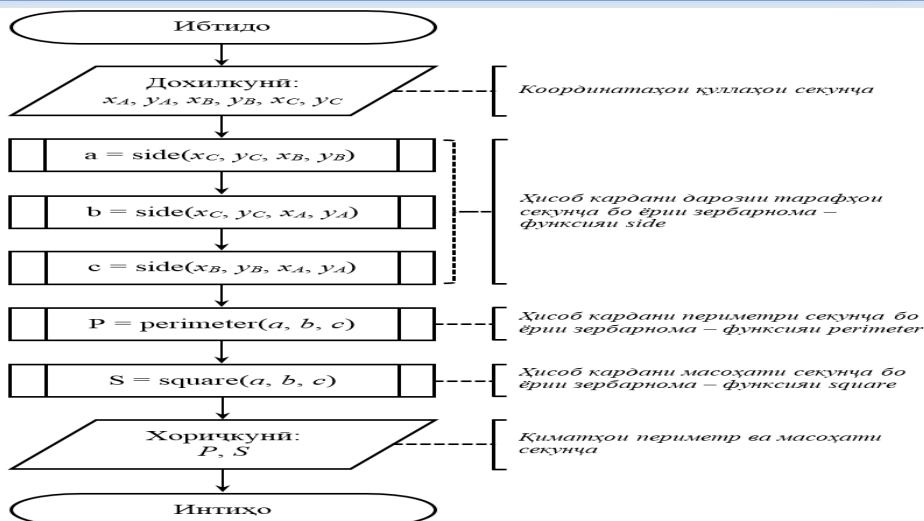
Ибтидо

Дохилкунӣ:
$x_A, y_A, x_B, y_B, x_C, y_C$

Координатаҳои қуллаҳои секунҷа

a = side($x_C, y_C, x_B, y_B$)

b = side($x_C, y_C, x_A, y_A$)

c = side($x_B, y_B, x_A, y_A$)

Ҳисоб кардани дарозии тарафҳои секунҷа бо ёрии зербарнома – функсияи side

P = perimeter($a, b, c$)

Ҳисоб кардани периметри секунҷа бо ёрии зербарнома – функсияи perimeter

S = square($a, b, c$)

Ҳисоб кардани масоҳати секунҷа бо ёрии зербарнома – функсияи square

Хориҷкунӣ:
$P, S$

Қиматҳои периметр ва масоҳати секунҷа

Интиҳо